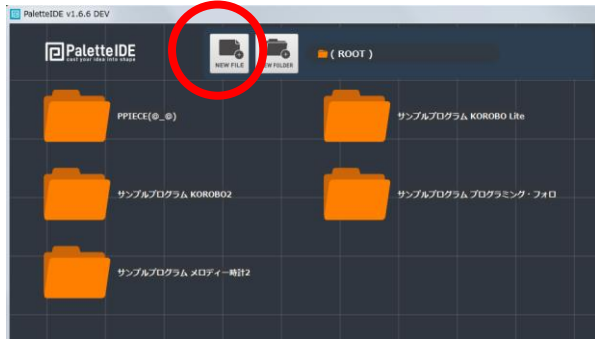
PaletteIDE v1.6.6 DEV

PaletteIDE
cast your idea into shape

NEW FILE
NEW FOLDER
( ROOT )

PPIECE(◎_◎)
サンプルプログラム KOROBO Lite
サンプルプログラム KOROBO2
サンプルプログラム プログラミング・フォロ
サンプルプログラム メロディー時計2